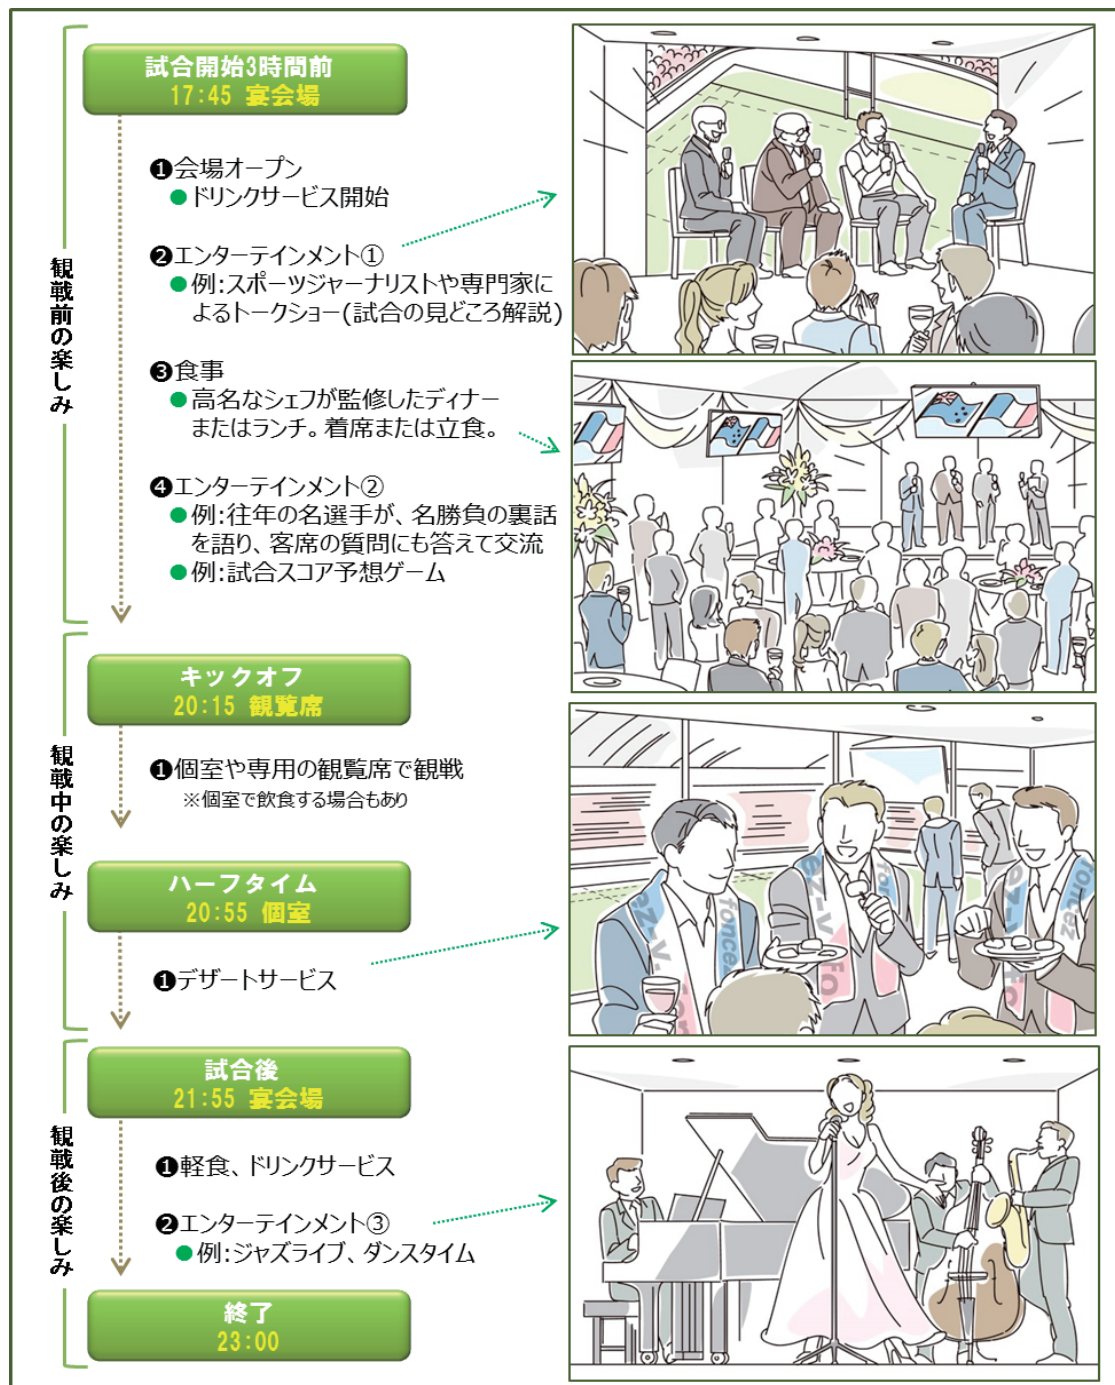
観戦前の楽しみ

試合開始3時間前
17:45 宴会場

❶会場オープン
●ドリンクサービス開始

❷エンターテインメント①
●例:スポーツジャーナリストや専門家によるトークショー(試合の見どころ解説)

❸食事
●高名なシェフが監修したディナーまたはランチ。着席または立食。

❹エンターテインメント②
●例:往年の名選手が、名勝負の裏話を語り、客席の質問にも答えて交流
●例:試合スコア予想ゲーム

観戦中の楽しみ

キックオフ
20:15 観覧席

❶個室や専用の観覧席で観戦
※個室で飲食する場合もあり

ハーフタイム
20:55 個室

❶デザートサービス

観戦後の楽しみ

試合後
21:55 宴会場

❶軽食、ドリンクサービス

❷エンターテインメント③
●例:ジャズライブ、ダンスタイム

終了
23:00